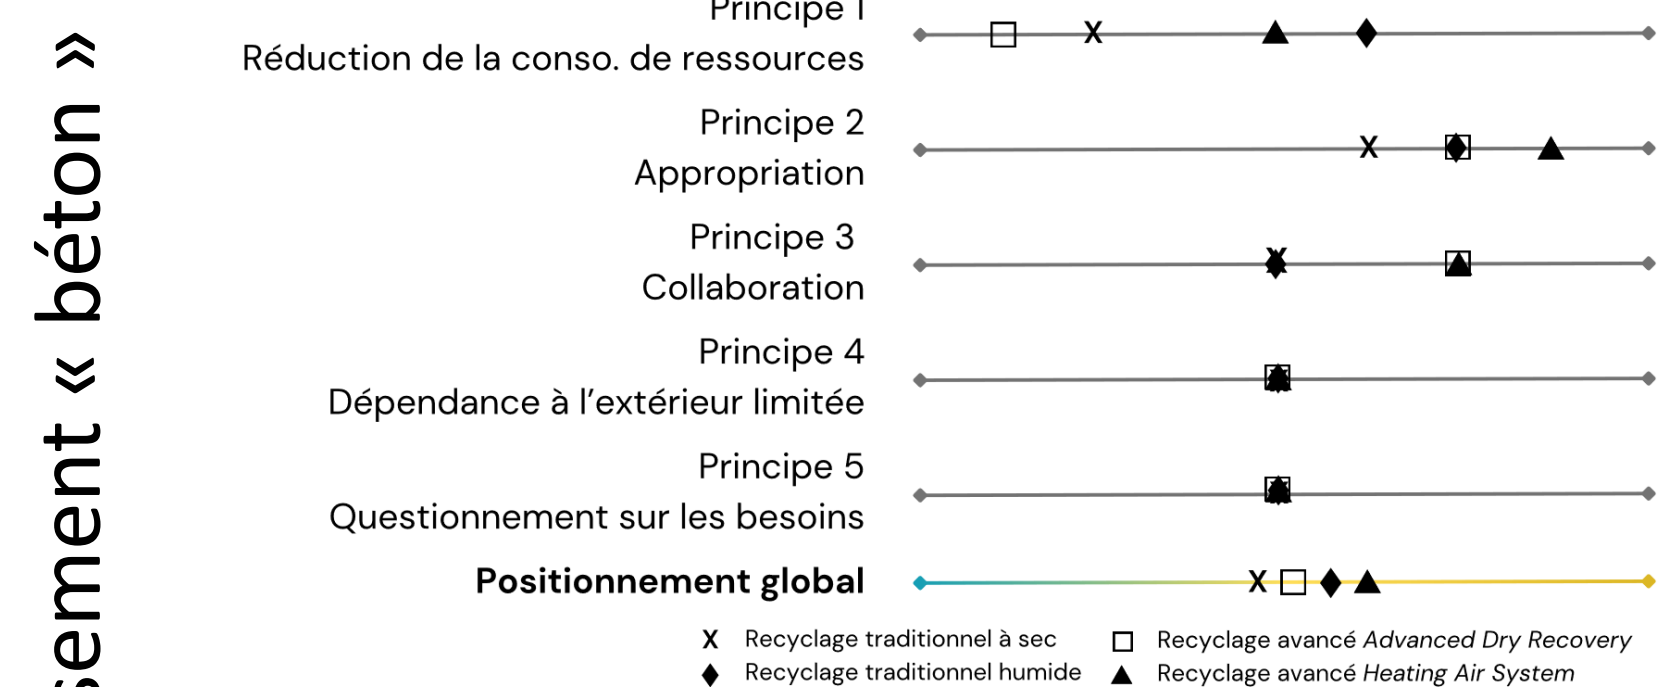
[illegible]ement « béton »

Principe 1
Réduction de la conso. de ressources

Principe 2
Appropriation

Principe 3
Collaboration

Principe 4
Dépendance à l'extérieur limitée

Principe 5
Questionnement sur les besoins

**Positionnement global**

X Recyclage traditionnel à sec
Recyclage traditionnel humide
Recyclage avancé *Advanced Dry Recovery*
Recyclage avancé *Heating Air System*